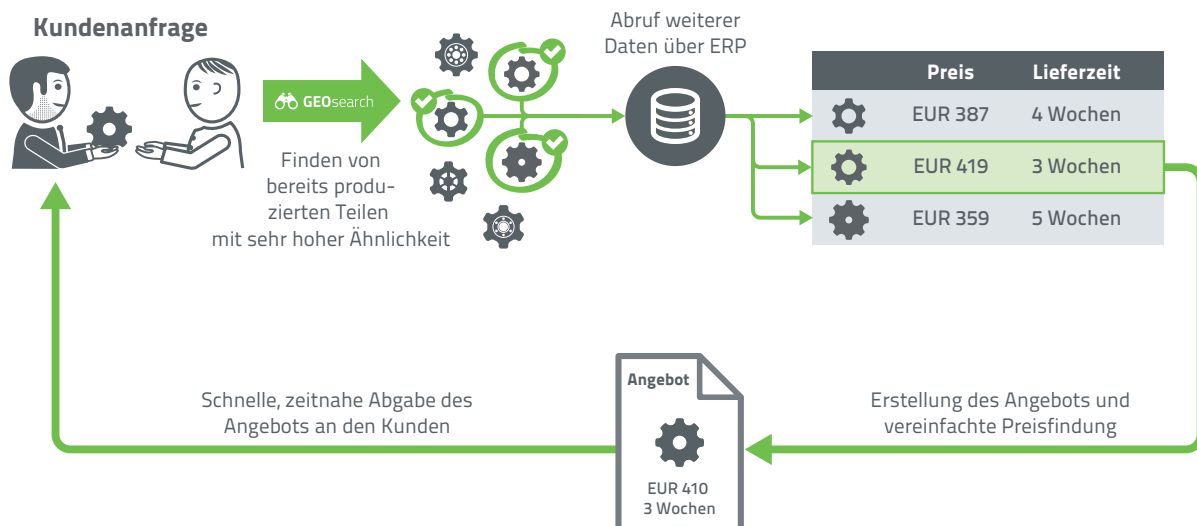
Kundenanfrage

GEOsearch

Finden von bereits produzierten Teilen mit sehr hoher Ähnlichkeit

Abruf weiterer Daten über ERP

| | Preis | Lieferzeit |
|---|---|---|
| | EUR 387 | 4 Wochen |
| | EUR 419 | 3 Wochen |
| | EUR 359 | 5 Wochen |

Schnelle, zeitnahe Abgabe des Angebots an den Kunden

Angebot

EUR 410
3 Wochen

Erstellung des Angebots und vereinfachte Preisfindung